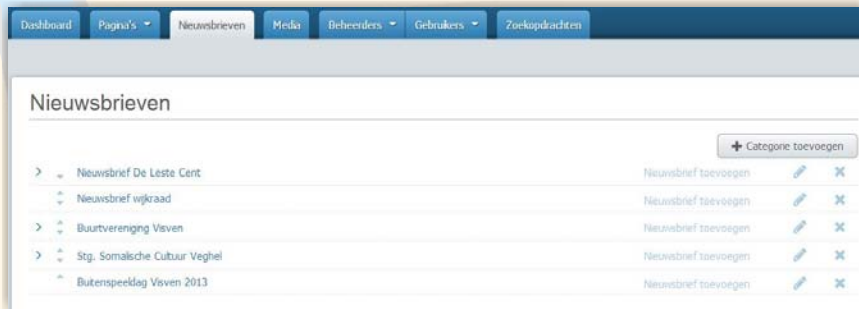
Dashboard Pagina's Nieuwsbrieven Media Beheerders Gebruikers Zoekopdrachten

Nieuwsbrieven

+ Categorie toevoegen

| Naam | Actie |
|---|---|
| Nieuwsbrief De Leste Cent | Nieuwsbrief toevoegen |
| Nieuwsbrief wijkraad | Nieuwsbrief toevoegen |
| Buurtvereniging Visven | Nieuwsbrief toevoegen |
| Stg. Somalische Cultuur Veghel | Nieuwsbrief toevoegen |
| Buitenspeeldag Visven 2013 | Nieuwsbrief toevoegen |